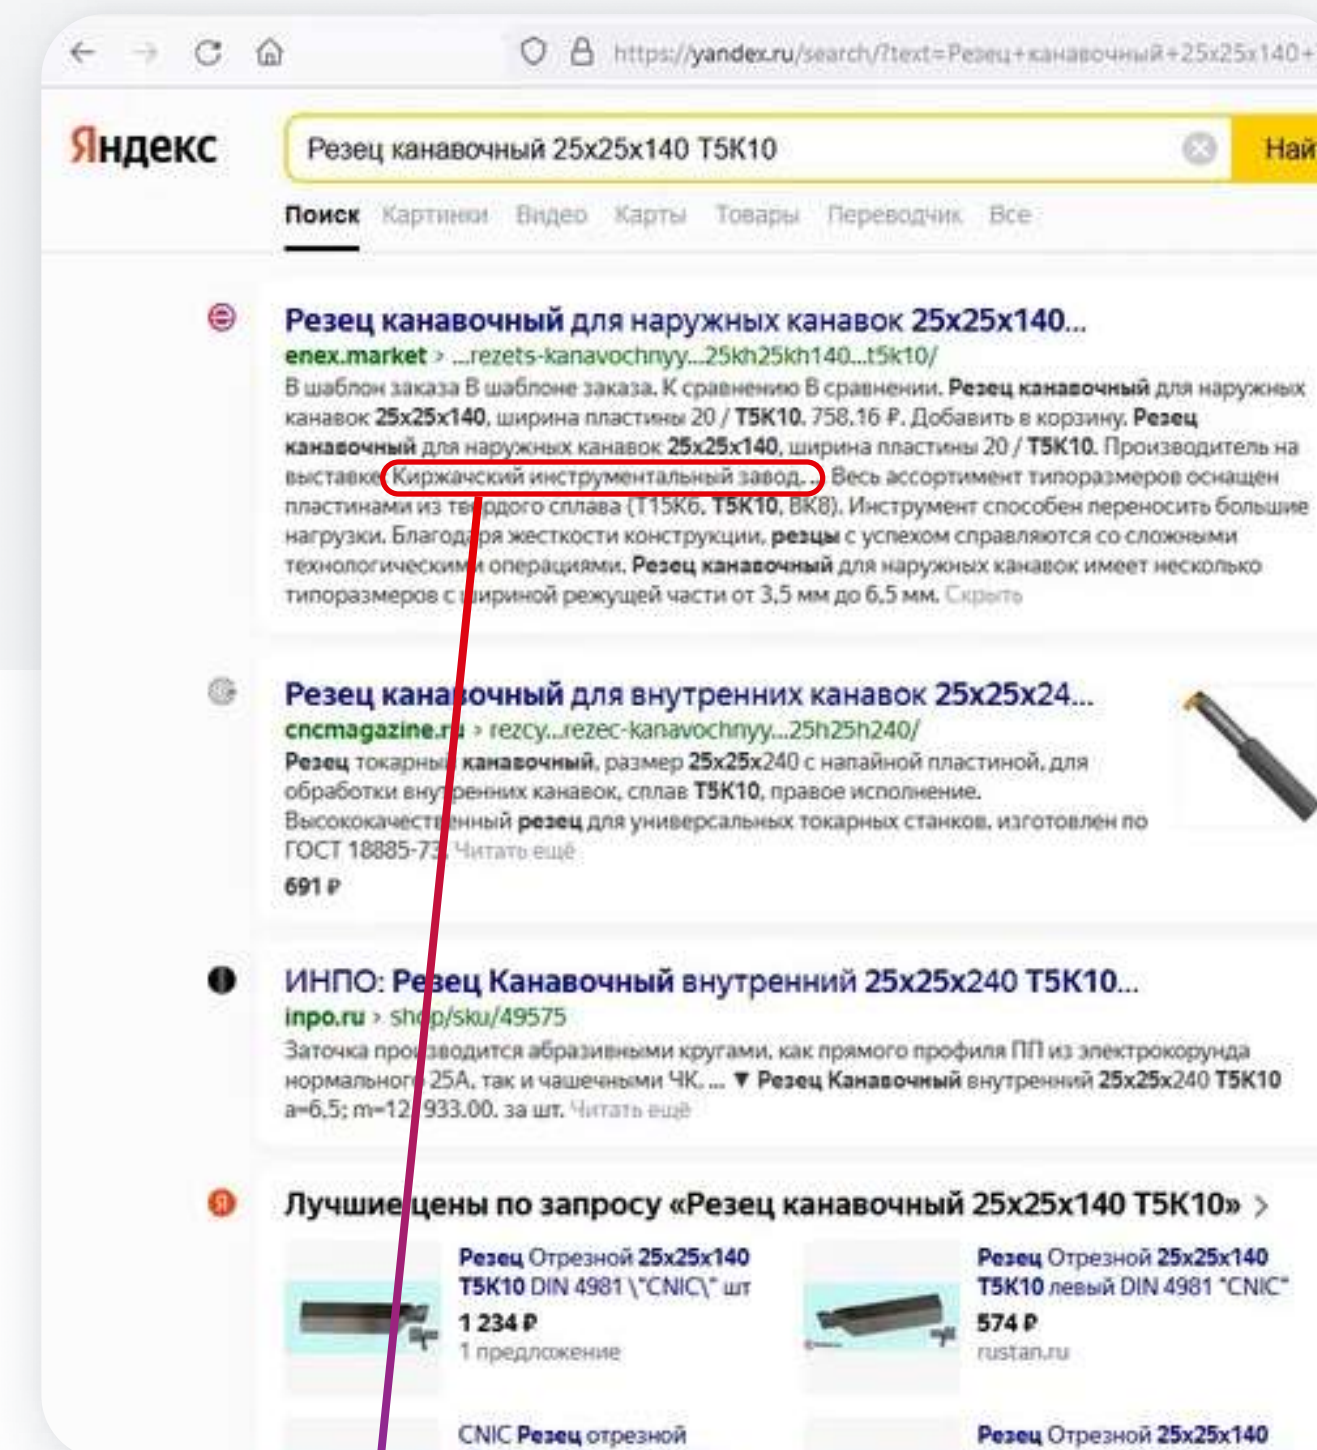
https://yandex.ru/search/?text=Резец+канавочный+25x25x140+

Яндекс

Резец канавочный 25x25x140 Т5К10

Най

Поиск Картинки Видео Карты Товары Переводчик Все

Резец канавочный для наружных канавок 25x25x140...
enex.market › ...rezets-kanavochnyy...25kh25kh140...t5k10/
В шаблон заказа В шаблоне заказа. К сравнению В сравнении. Резец канавочный для наружных канавок 25x25x140, ширина пластины 20 / Т5К10. 758.16 ₽. Добавить в корзину. Резец канавочный для наружных канавок 25x25x140, ширина пластины 20 / Т5К10. Производитель на выставке Киржачский инструментальный завод. . Весь ассортимент типоразмеров оснащен пластинами из твердого сплава (Т15К6, Т5К10, ВК8). Инструмент способен переносить большие нагрузки. Благодаря жесткости конструкции, резцы с успехом справляются со сложными технологическими операциями. Резец канавочный для наружных канавок имеет несколько типоразмеров с шириной режущей части от 3,5 мм до 6,5 мм. Скрыть

Резец канавочный для внутренних канавок 25x25x24...
cncmagazine.ru › rezcy...rezec-kanavochnyy...25h25h240/
Резец токарный канавочный, размер 25x25x240 с напайной пластиной, для обработки внутренних канавок, сплав Т5К10, правое исполнение. Высококачественный резец для универсальных токарных станков, изготовлен по ГОСТ 18885-73 Читать ещё
691 ₽

ИНПО: Резец Канавочный внутренний 25x25x240 Т5К10...
inpo.ru › shop/sku/49575
Заточка производится абразивными кругами, как прямого профиля ПП из электрокорунда нормального 25А, так и чашечными ЧК. ... ▼ Резец Канавочный внутренний 25x25x240 Т5К10 a=6,5; m=12 933.00. за шт. Читать ещё

Лучшие цены по запросу «Резец канавочный 25x25x140 Т5К10» ›

Резец Отрезной 25x25x140 Т5К10 DIN 4981 \"CNIC\" шт
1 234 ₽
1 предложение

Резец Отрезной 25x25x140 Т5К10 левый DIN 4981 "CNIC"
574 ₽
rustan.ru

CNIC Резец отрезной

Резец Отрезной 25x25x140